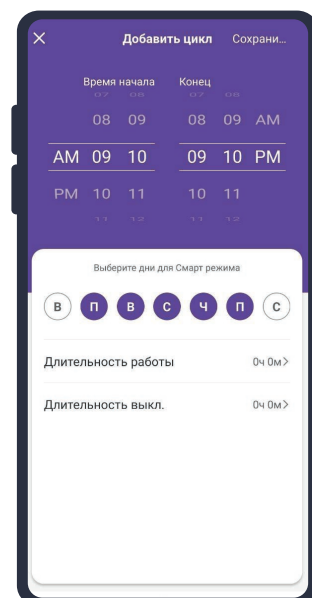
✕ Добавить цикл Сохрани...

Время начала Конец

07 08 07 08
08 09 08 09 AM
AM 09 10 09 10 PM
PM 10 11 10 11
11 12 11 12

Выберите дни для Смарт режима

В П В С Ч П С

Длительность работы 0ч 0м>

Длительность выкл. 0ч 0м>